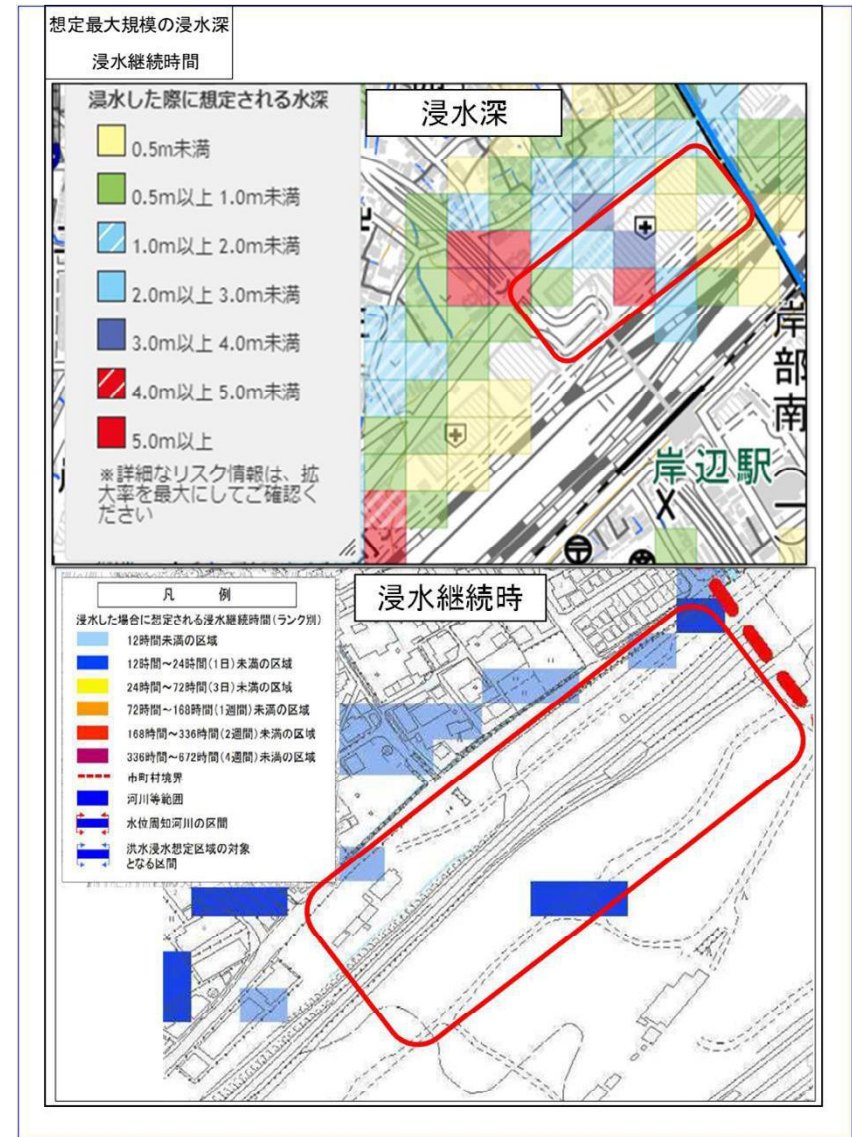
想定最大規模の浸水深
浸水継続時間

浸水した際に想定される水深
0.5m未満
0.5m以上 1.0m未満
1.0m以上 2.0m未満
2.0m以上 3.0m未満
3.0m以上 4.0m未満
4.0m以上 5.0m未満
5.0m以上
※詳細なリスク情報は、拡大率を最大にしてご確認ください

浸水深

岸
部
南
岸辺駅

凡　例
浸水した場合に想定される浸水継続時間（ランク別）
12時間未満の区域
12時間～24時間（1日）未満の区域
24時間～72時間（3日）未満の区域
72時間～168時間（1週間）未満の区域
168時間～336時間（2週間）未満の区域
336時間～672時間（4週間）未満の区域
市町村境界
河川等範囲
水位周知河川の区間
洪水浸水想定区域の対象となる区間

浸水継続時